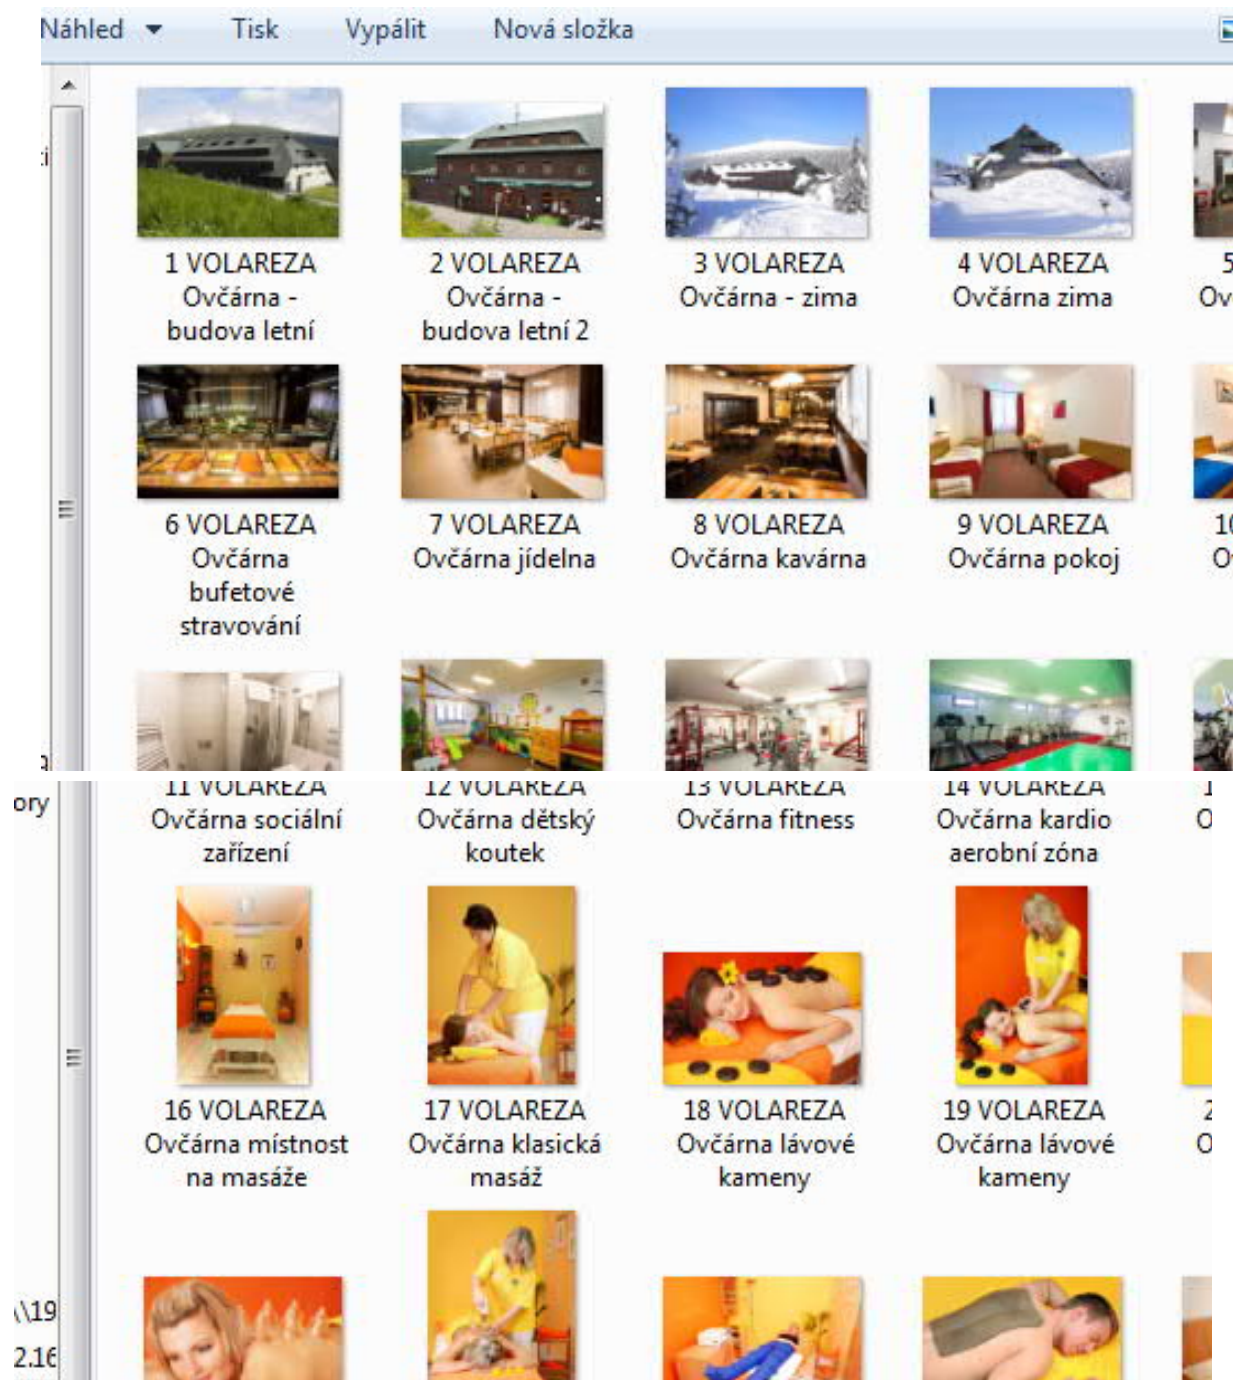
Náhled ▾ Tisk Vypálit Nová složka

1 VOLAREZA Ovčárna - budova letní

2 VOLAREZA Ovčárna - budova letní 2

3 VOLAREZA Ovčárna - zima

4 VOLAREZA Ovčárna zima

5 Ov

6 VOLAREZA Ovčárna bufetové stravování

7 VOLAREZA Ovčárna jídelna

8 VOLAREZA Ovčárna kavárna

9 VOLAREZA Ovčárna pokoj

10 O

ory

11 VOLAREZA Ovčárna sociální zařízení

12 VOLAREZA Ovčárna dětský koutek

13 VOLAREZA Ovčárna fitness

14 VOLAREZA Ovčárna kardio aerobní zóna

1 O

16 VOLAREZA Ovčárna místnost na masáže

17 VOLAREZA Ovčárna klasická masáž

18 VOLAREZA Ovčárna lávové kameny

19 VOLAREZA Ovčárna lávové kameny

2 O

\\19
2.16